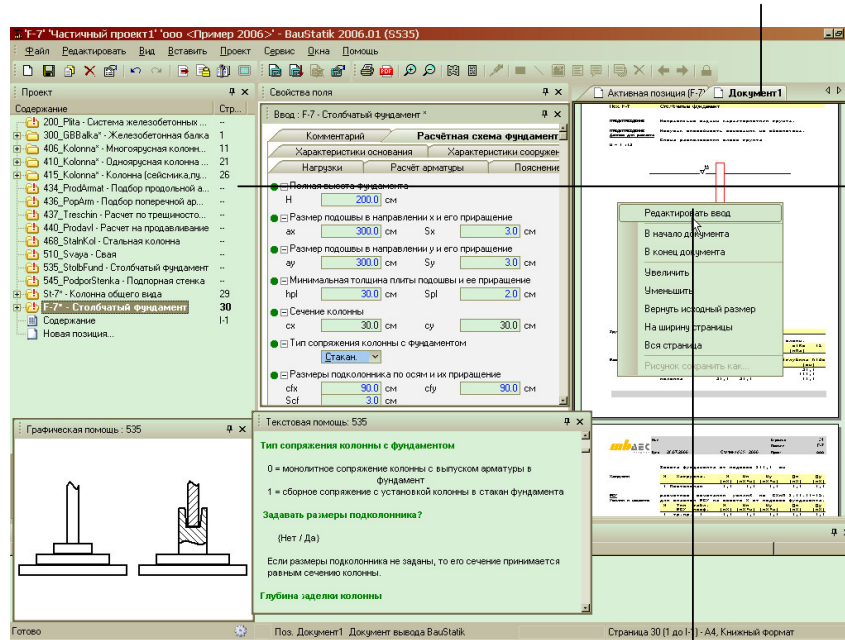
'F-7' 'Частичный проект1' 'ооо <Пример 2006>' - BauStatik 2006.01 (5535)

Файл Редактировать Вид Вставить Проект Сервис Окна Помощь

Проект

Содержание | Стр...
200_Plita - Система железобетонных ... | --
300_GBBalka* - Железобетонная балка | 1
406_Kolonna* - Многоярусная колонн... | 11
410_Kolonna* - Одноярусная колонна ... | 21
415_Kolonna* - Колонна (сейсмика,пу... | 26
434_ProdArmat - Подбор продольной а... | --
436_PopArm - Подбор поперечной ар... | --
437_Treschin - Расчет по трещиносто... | --
440_Prodavl - Расчет на продавливание | --
468_StalnKol - Стальная колонна | --
510_Svaya - Свая | --
535_StolbFund - Столбчатый фундамент | --
545_PodporStenka - Подпорная стенка | --
St-7* - Колонна общего вида | 29
F-7* - Столбчатый фундамент | 30
Содержание | I-1
Новая позиция...

Свойства поля

Ввод : F-7 - Столбчатый фундамент *

Комментарий | Расчётная схема фундамент
Характеристики основания | Характеристики сооружен
Нагрузки | Расчёт арматуры | Пояснение

Полная высота фундамента
H 200.0 см
Размер подошвы в направлении x и его приращение
ax 300.0 см Sx 3.0 см
Размер подошвы в направлении y и его приращение
ay 300.0 см Sy 3.0 см
Минимальная толщина плиты подошвы и ее приращение
hpl 30.0 см Spl 2.0 см
Сечение колонны
cx 30.0 см cy 30.0 см
Тип сопряжения колонны с фундаментом
Стакан.
Размеры подколонника по осям и их приращение
cfx 90.0 см cfy 90.0 см
Scf 3.0 см

Активная позиция (F-7) | Документ1

Редактировать ввод
В начало документа
В конец документа
Увеличить
Уменьшить
Вернуть исходный размер
На ширину страницы
Вся страница
Рисунок сохранить как...

Графическая помощь : 535

Текстовая помощь: 535

Тип сопряжения колонны с фундаментом

0 = монолитное сопряжение колонны с выпуском арматуры в фундамент
1 = сборное сопряжение с установкой колонны в стакан фундамента

Задавать размеры подколонника?

(Нет / Да)

Если размеры подколонника не заданы, то его сечение принимается равным сечению колонны.

Глубина заделки колонны

Готово | Поз. Документ1 Документ вывода BauStatik | Страница 30 (1 до I-1) - A4, Книжный формат